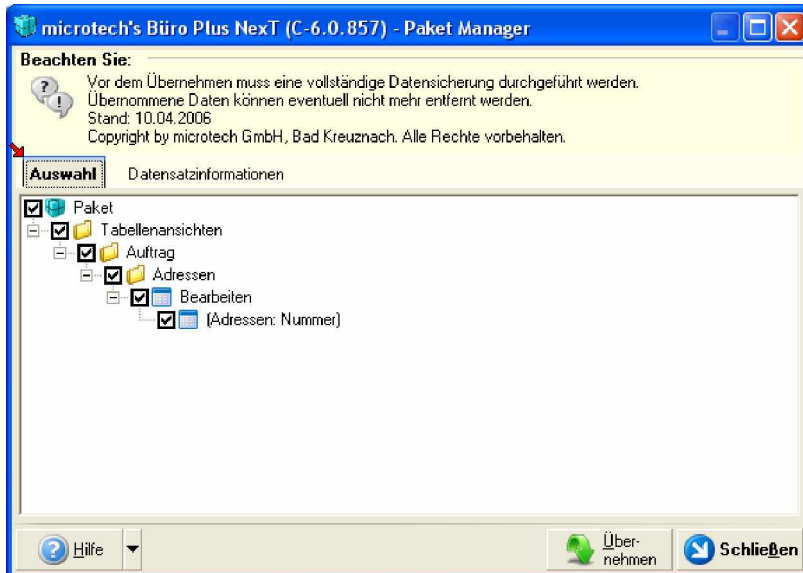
microtech's Büro Plus NexT (C-6.0.857) - Paket Manager

Beachten Sie:

Vor dem Übernehmen muss eine vollständige Datensicherung durchgeführt werden.
Übernommene Daten können eventuell nicht mehr entfernt werden.
Stand: 10.04.2006
Copyright by microtech GmbH, Bad Kreuznach. Alle Rechte vorbehalten.

Auswahl | Datensatzinformationen

Paket
Tabellenansichten
Auftrag
Adressen
Bearbeiten
(Adressen: Nummer)

Hilfe

Übernehmen

Schließen